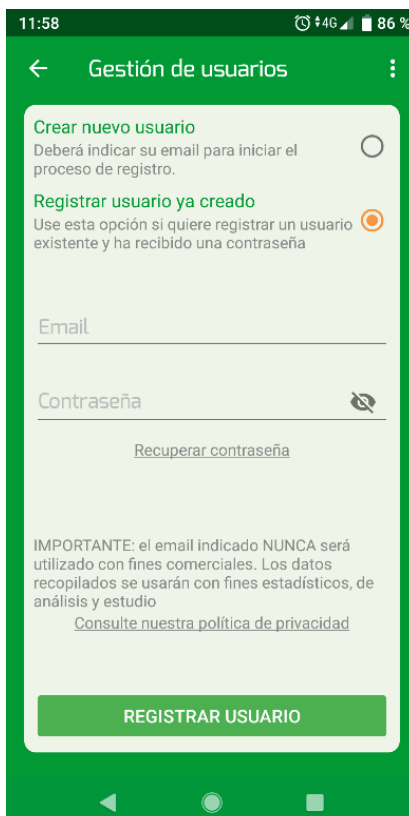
11:58 4G 86 %

Gestión de usuarios

Crear nuevo usuario
Deberá indicar su email para iniciar el proceso de registro.

Registrar usuario ya creado
Use esta opción si quiere registrar un usuario existente y ha recibido una contraseña

Email

Contraseña

Recuperar contraseña

IMPORTANTE: el email indicado NUNCA será utilizado con fines comerciales. Los datos recopilados se usarán con fines estadísticos, de análisis y estudio
Consulte nuestra política de privacidad

REGISTRAR USUARIO